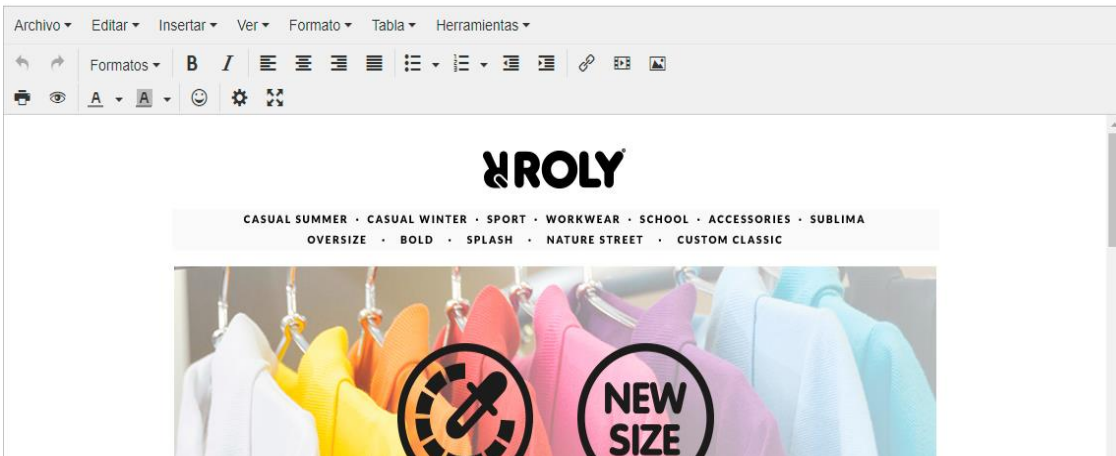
Archivo ▾ Editar ▾ Insertar ▾ Ver ▾ Formato ▾ Tabla ▾ Herramientas ▾

Formatos ▾ B I

A ▾ A ▾

ROLY

CASUAL SUMMER · CASUAL WINTER · SPORT · WORKWEAR · SCHOOL · ACCESSORIES · SUBLIMA
OVERSIZE · BOLD · SPLASH · NATURE STREET · CUSTOM CLASSIC

NEW SIZE